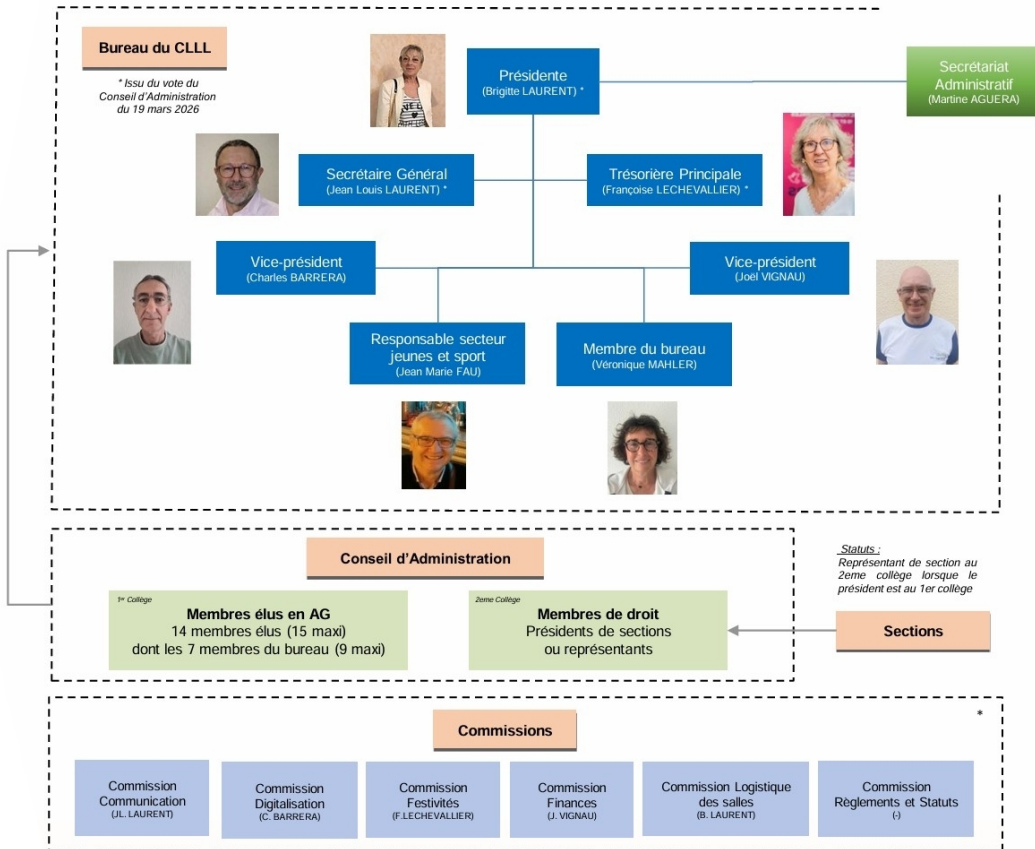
Bureau du CLLL

* Issu du vote du Conseil d'Administration du 19 mars 2026

Présidente
(Brigitte LAURENT) *

Secrétariat Administratif
(Martine AGUERA)

Secrétaire Général
(Jean Louis LAURENT) *

Trésorière Principale
(Françoise LECHEVALLIER) *

Vice-président
(Charles BARRERA)

Vice-président
(Joël VIGNAU)

Responsable secteur jeunes et sport
(Jean Marie FAU)

Membre du bureau
(Véronique MAHLER)

Conseil d'Administration

Statuts :
Représentant de section au 2eme collège lorsque le président est au 1er collège

1er Collège
Membres élus en AG
14 membres élus (15 maxi)
dont les 7 membres du bureau (9 maxi)

2eme Collège
Membres de droit
Présidents de sections
ou représentants

Sections

*

Commissions

Commission Communication
(JL. LAURENT)

Commission Digitalisation
(C. BARRERA)

Commission Festivités
(F.LECHEVALLIER)

Commission Finances
(J. VIGNAU)

Commission Logistique des salles
(B. LAURENT)

Commission Règlements et Statuts
(-)